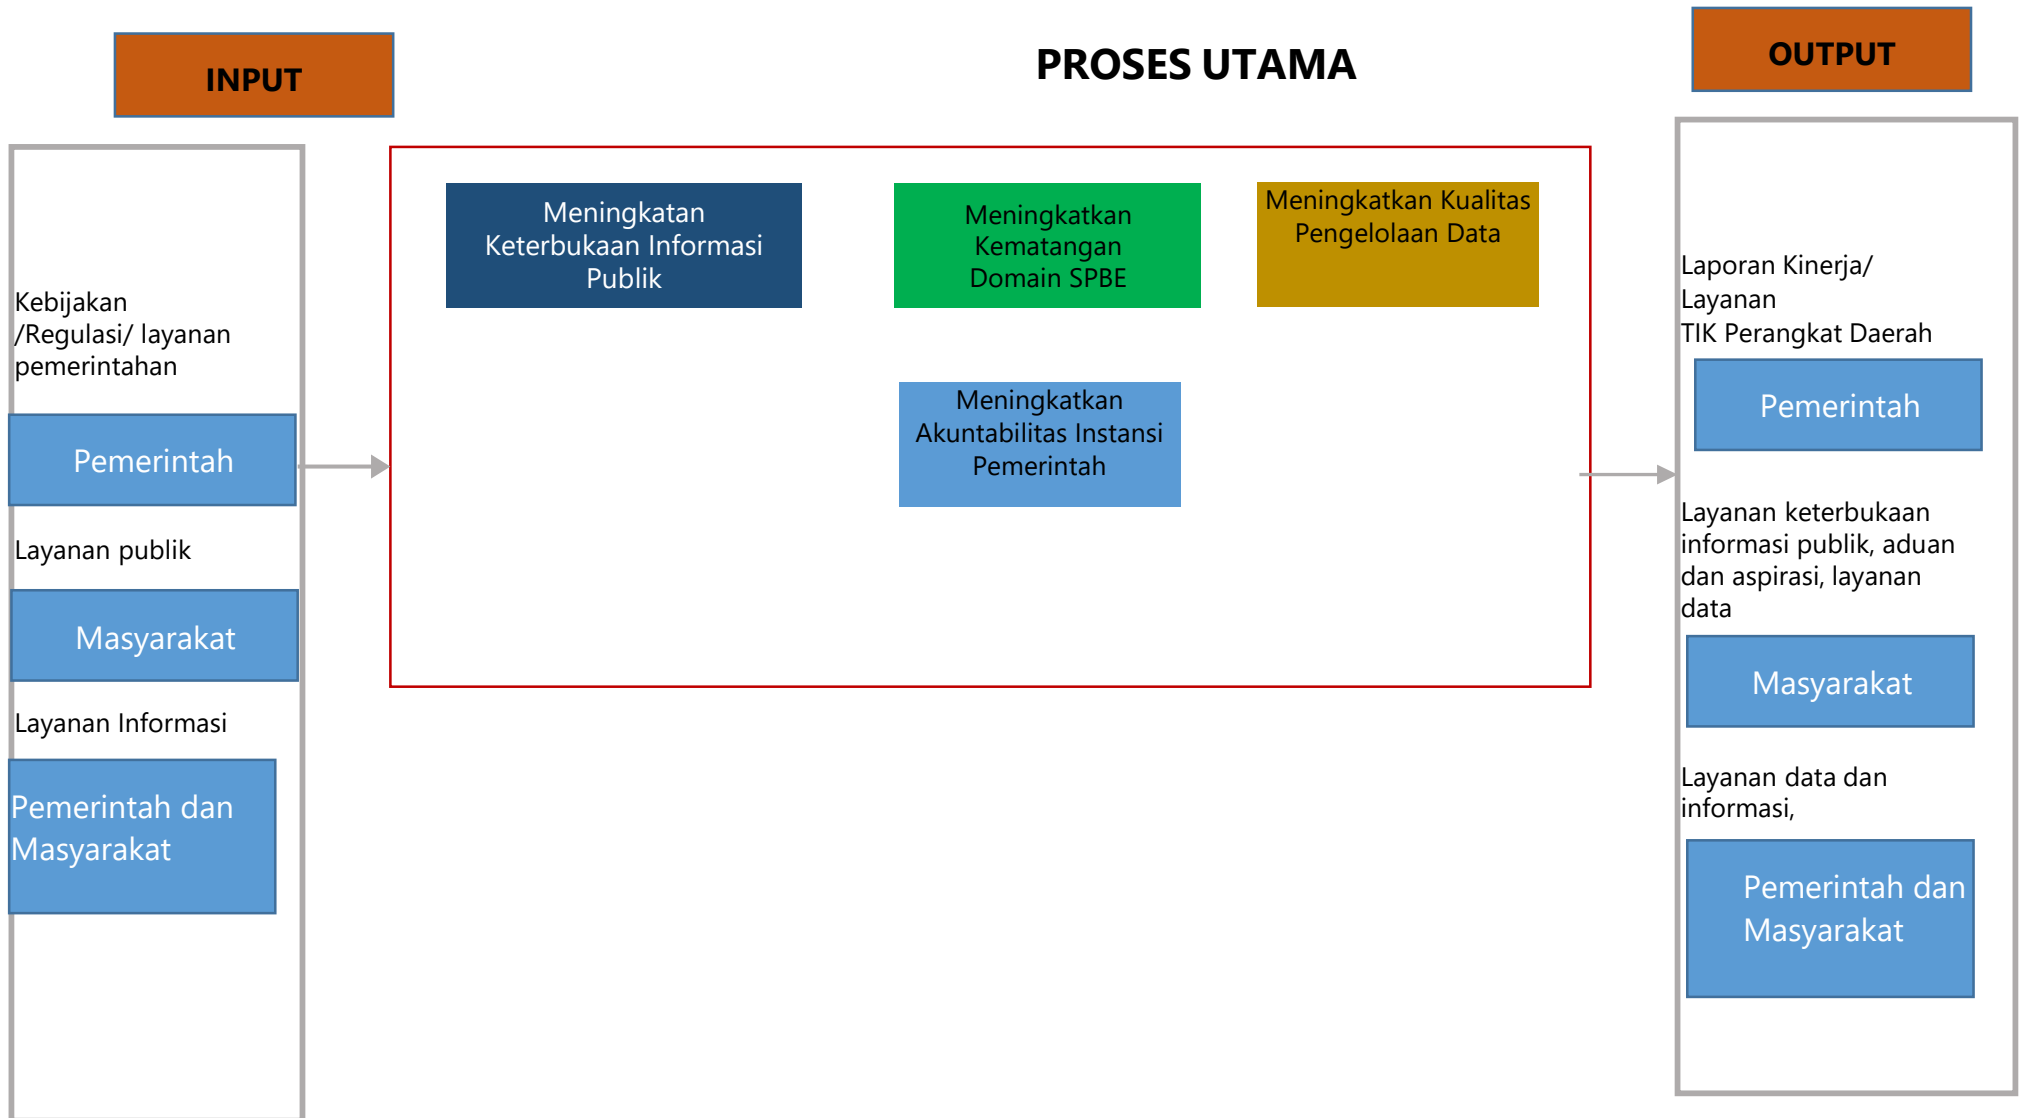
INPUT

PROSES UTAMA

OUTPUT

Kebijakan /Regulasi/ layanan pemerintahan

Pemerintah

Layanan publik

Masyarakat

Layanan Informasi

Pemerintah dan Masyarakat

Meningkatan Keterbukaan Informasi Publik

Meningkatkan Kematangan Domain SPBE

Meningkatkan Kualitas Pengelolaan Data

Meningkatkan Akuntabilitas Instansi Pemerintah

Laporan Kinerja/ Layanan TIK Perangkat Daerah

Pemerintah

Layanan keterbukaan informasi publik, aduan dan aspirasi, layanan data

Masyarakat

Layanan data dan informasi,

Pemerintah dan Masyarakat